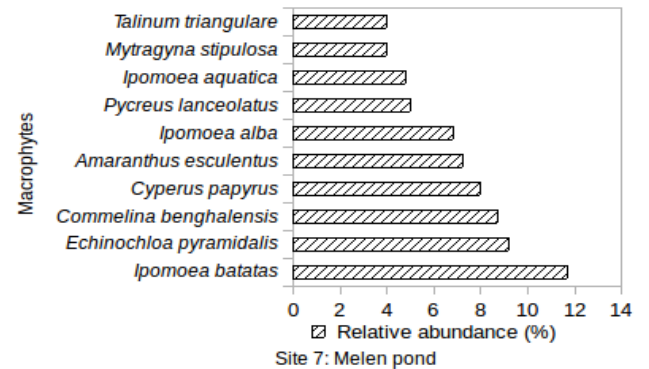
Macrophytes

Talinum triangulare
Mytragyna stipulosa
Ipomoea aquatica
Pycreus lanceolatus
Ipomoea alba
Amaranthus esculentus
Cyperus papyrus
Commelina benghalensis
Echinochloa pyramidalis
Ipomoea batatas

0 2 4 6 8 10 12 14

Relative abundance (%)

Site 7: Melen pond